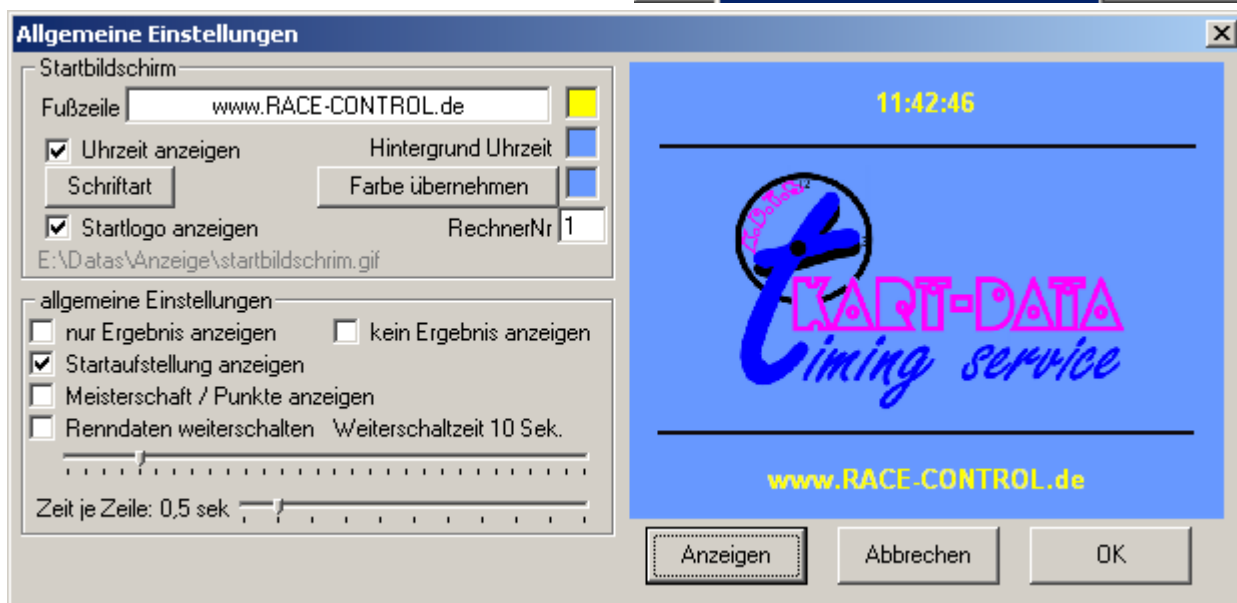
Allgemeine Einstellungen

Startbildschirm

Fußzeile www.RACE-CONTROL.de

Uhrzeit anzeigen

Hintergrund Uhrzeit

Schriftart

Farbe übernehmen

Startlogo anzeigen

RechnerNr 1

E:\Datas\Anzeige\startbildschrim.gif

allgemeine Einstellungen

nur Ergebnis anzeigen

kein Ergebnis anzeigen

Startaufstellung anzeigen

Meisterschaft / Punkte anzeigen

Renndaten weiterschalten Weiterschaltzeit 10 Sek.

Zeit je Zeile: 0,5 sek

11:42:46

KART-DATA
timing service

www.RACE-CONTROL.de

Anzeigen

Abbrechen

OK